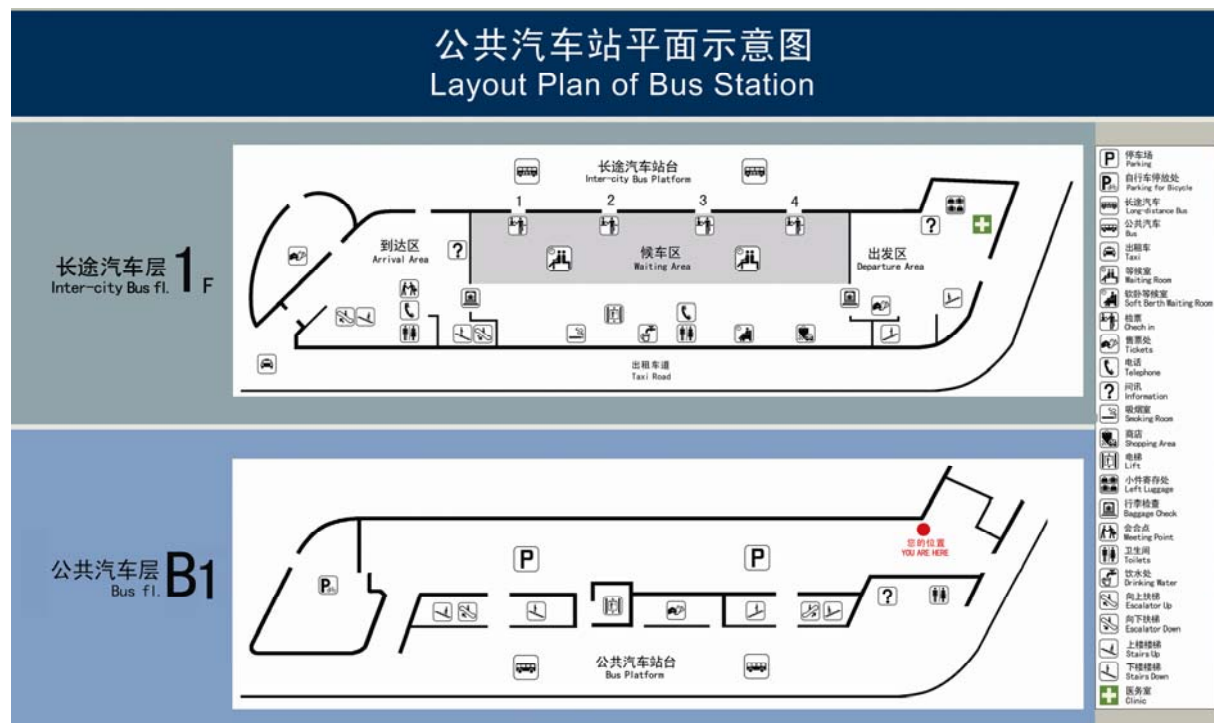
公共汽车站平面示意图
Layout Plan of Bus Station

长途汽车层 1F
Inter-city Bus fl.

长途汽车站台
Inter-city Bus Platform

1 2 3 4

到达区
Arrival Area

候车区
Waiting Area

出发区
Departure Area

出租车道
Taxi Road

公共汽车层 B1
Bus fl.

P P

您的位置
YOU ARE HERE

公共汽车站台
Bus Platform

停车场
Parking
自行车停放处
Parking for Bicycle
长途汽车
Long-distance Bus
公共汽车
Bus
出租车
Taxi
等候室
Waiting Room
软卧等候室
Soft Berth Waiting Room
检票
Check in
售票处
Tickets
电话
Telephone
问讯
Information
吸烟室
Smoking Room
商店
Shopping Area
电梯
Lift
小件寄存处
Left Luggage
行李检查
Baggage Check
会合点
Meeting Point
卫生间
Toilets
饮水处
Drinking Water
向上扶梯
Escalator Up
向下扶梯
Escalator Down
上楼楼梯
Stairs Up
下楼楼梯
Stairs Down
医务室
Clinic